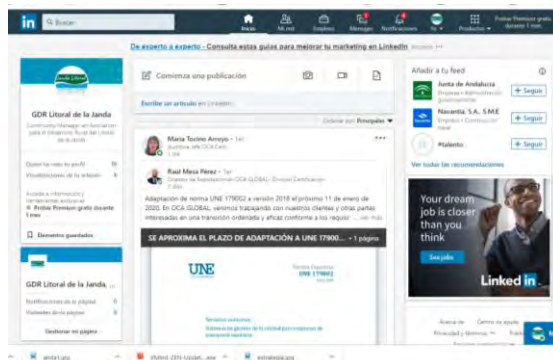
in Buscar
Inicio Mi red Empleos Mensajes Notificaciones Yo Productos Probar Premium gratis durante 1 mes

De experto a experto - Consulta estas guías para mejorar tu marketing en LinkedIn Anuncio

GDR Litoral de la Janda

Comienza una publicación

Escribe un artículo en LinkedIn

Ordenar por: Principales

Maria Tocino Amaya
Auditora jefe OCA Cert

Raúl Mesa Pérez
Director de Sostenibilidad OCA GLOBAL - Grupo Certificación
2 días

Adaptación de norma UNE 179002 a versión 2018 el próximo 11 de enero de 2020. En OCA GLOBAL vamos trabajando con nuestros clientes y otras partes interesadas en una transición ordenada y eficaz conforme a los requisi ...ver más

SE APROXIMA EL PLAZO DE ADAPTACIÓN A UNE 17900... • 1 página

UNE

Añadir a tu feed

Junta de Andalucía
+ Seguir

Navantia S.A. S.M.E
+ Seguir

Ptalento
+ Seguir

Ver todas las recomendaciones

Your dream job is closer than you think

See jobs

LinkedIn

Elementos guardados

GDR Litoral de la Janda, ...

Gestionar mi página

Acerca de Centro de ayuda
Privacidad y términos